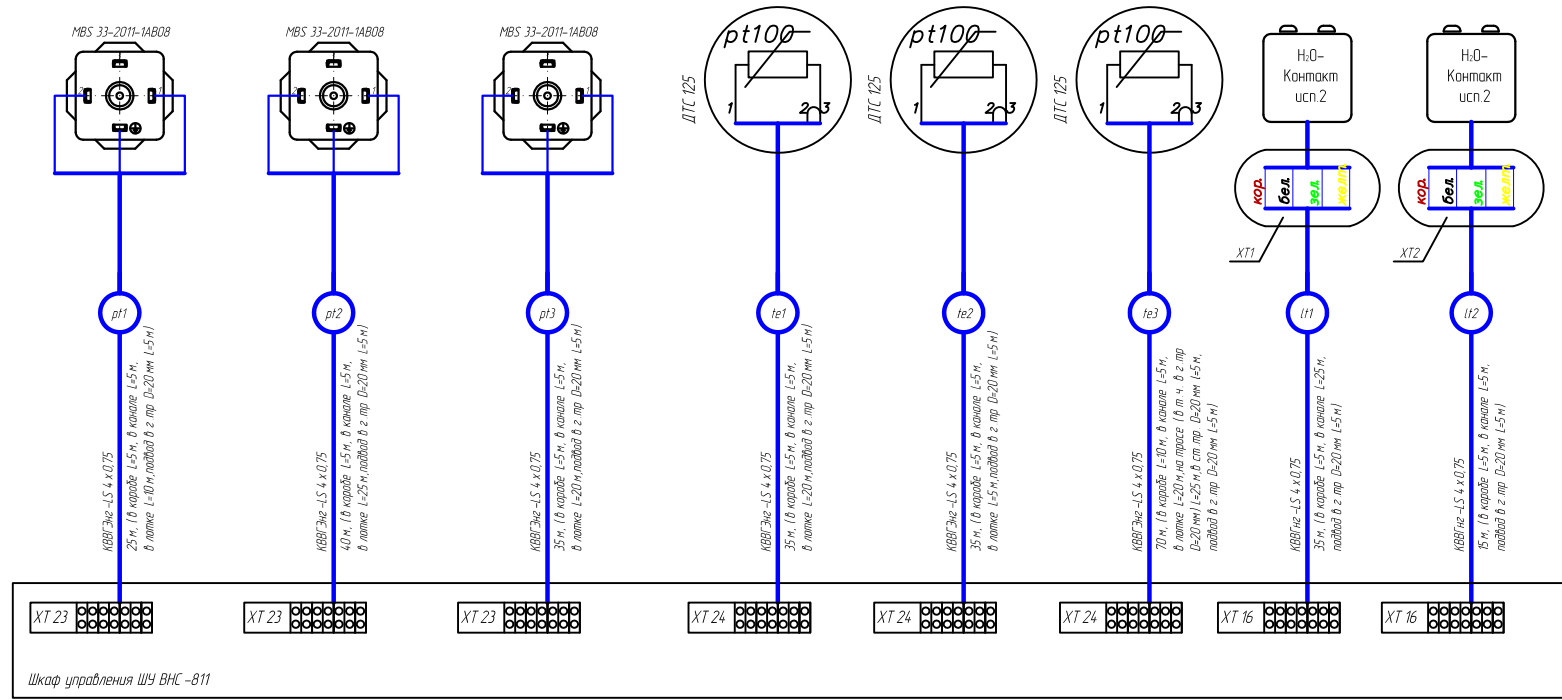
MBS 33-2011-1AB08

2 1

MBS 33-2011-1AB08

2 1

MBS 33-2011-1AB08

2 1

ДТС 125

pt100

1 2 3

ДТС 125

pt100

1 2 3

ДТС 125

pt100

1 2 3

H₂O-Контакт исп.2

кор. бел. зел. жел.

XT1

H₂O-Контакт исп.2

кор. бел. зел. жел.

XT2

pt1

КВВГЭнг-LS 4 x 0,75

25 м, (в коробе L=5 м, в канале L=5 м, в лотке L=10 м,подвод в г. тр D=20 мм L=5 м)

pt2

КВВГЭнг-LS 4 x 0,75

40 м, (в коробе L=5 м, в канале L=5 м, в лотке L=25 м,подвод в г. тр D=20 мм L=5 м)

pt3

КВВГЭнг-LS 4 x 0,75

35 м, (в коробе L=5 м, в канале L=5 м, в лотке L=20 м,подвод в г. тр D=20 мм L=5 м)

te1

КВВГЭнг-LS 4 x 0,75

35 м, (в коробе L=5 м, в канале L=5 м, в лотке L=20 м,подвод в г. тр D=20 мм L=5 м)

te2

КВВГЭнг-LS 4 x 0,75

35 м, (в коробе L=5 м, в канале L=5 м, в лотке L=5 м,подвод в г. тр D=20 мм L=5 м)

te3

КВВГЭнг-LS 4 x 0,75

70 м, (в коробе L=10 м, в канале L=5 м, в лотке L=20 м,на тросе (в т.ч. в г. тр D=20 мм) L=25 м,в ст. тр. D=20 мм L=5 м, подвод в г. тр D=20 мм L=5 м)

lt1

КВВГнг-LS 4 x 0,75

35 м, (в коробе L=5 м, в канале L=25 м, подвод в г. тр D=20 мм L=5 м)

lt2

КВВГнг-LS 4 x 0,75

15 м, (в коробе L=5 м, в канале L=5 м, подвод в г. тр D=20 мм L=5 м)

XT 23

XT 23

XT 23

XT 24

XT 24

XT 24

XT 16

XT 16

Шкаф управления ШУ ВНС-811